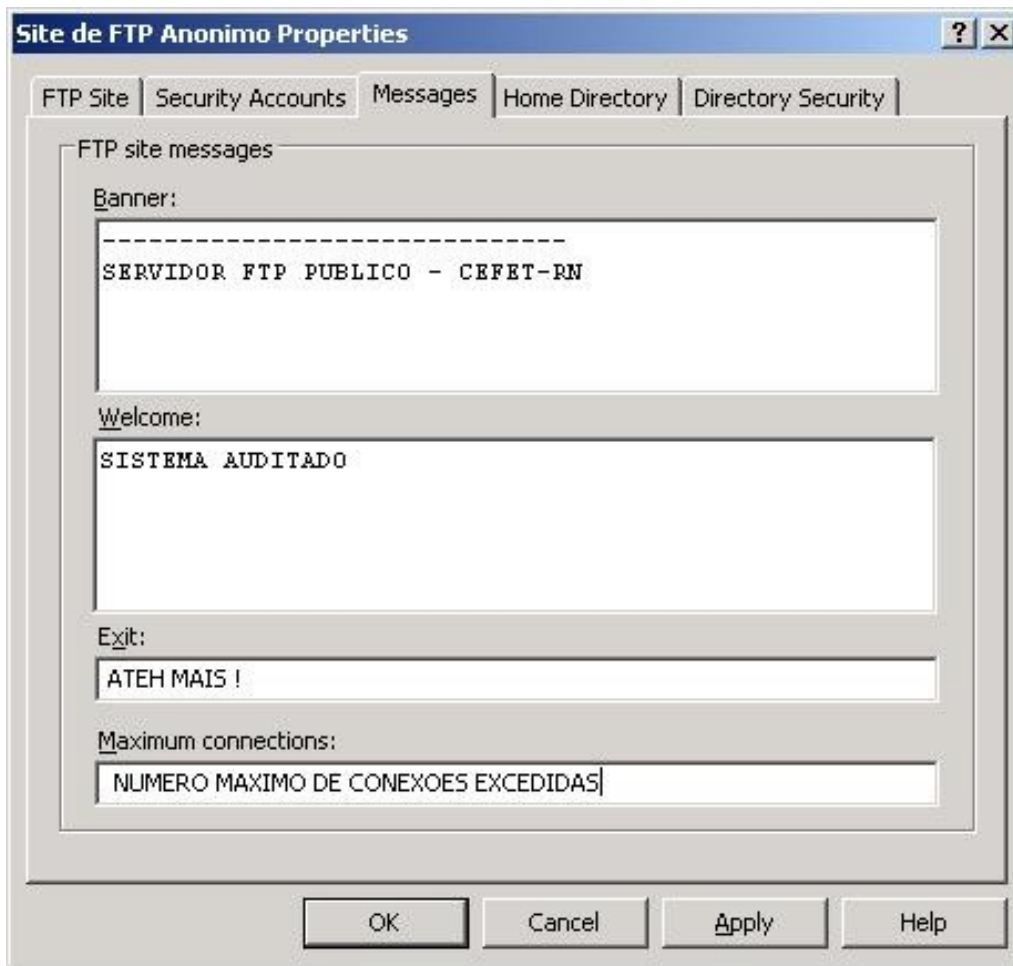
Site de FTP Anonimo Properties

? X

FTP Site | Security Accounts | Messages | Home Directory | Directory Security

FTP site messages

Banner:

-----------------------------
SERVIDOR FTP PUBLICO - CEFET-RN

Welcome:

SISTEMA AUDITADO

Exit:

ATEH MAIS !

Maximum connections:

NUMERO MAXIMO DE CONEXOES EXCEDIDAS

OK | Cancel | Apply | Help